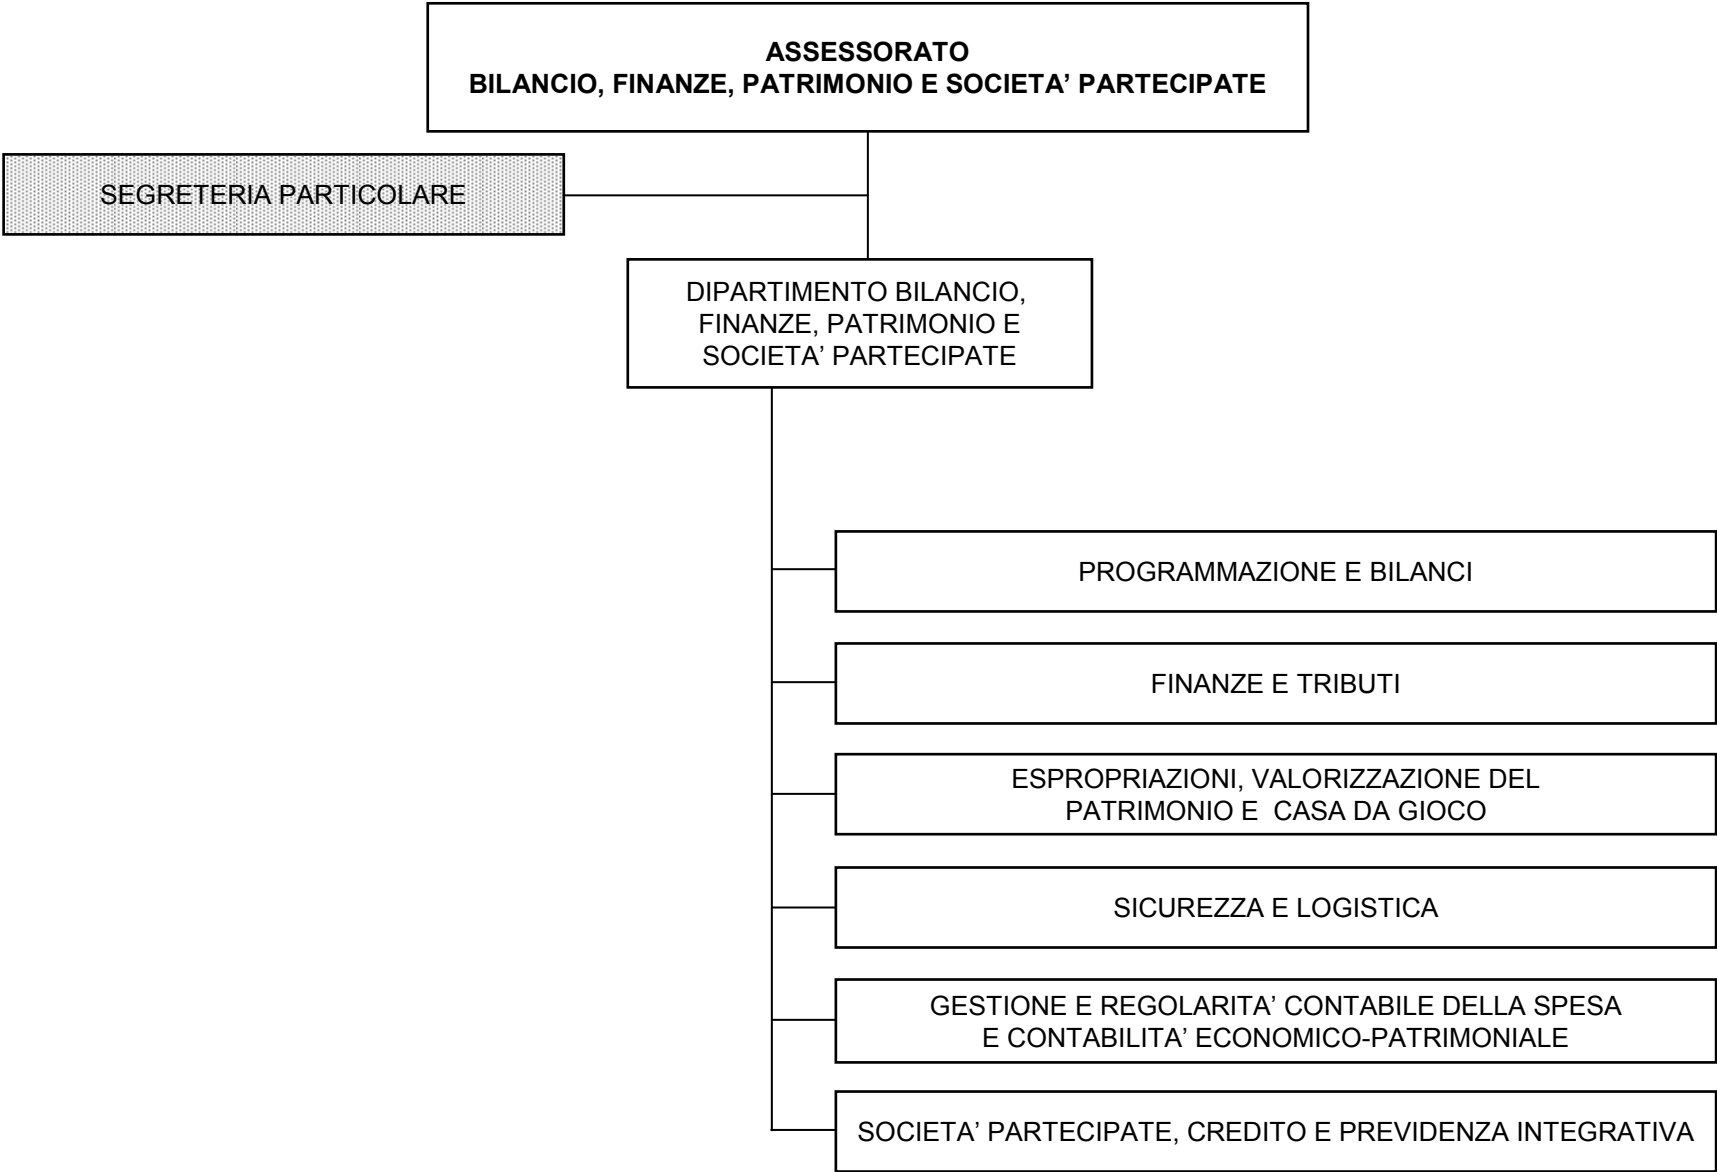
ASSESSORATO
BILANCIO, FINANZE, PATRIMONIO E SOCIETA' PARTECIPATE

SEGRETERIA PARTICOLARE

DIPARTIMENTO BILANCIO, FINANZE, PATRIMONIO E SOCIETA' PARTECIPATE

PROGRAMMAZIONE E BILANCI

FINANZE E TRIBUTI

ESPROPRIAZIONI, VALORIZZAZIONE DEL PATRIMONIO E CASA DA GIOCO

SICUREZZA E LOGISTICA

GESTIONE E REGOLARITA' CONTABILE DELLA SPESA E CONTABILITA' ECONOMICO-PATRIMONIALE

SOCIETA' PARTECIPATE, CREDITO E PREVIDENZA INTEGRATIVA